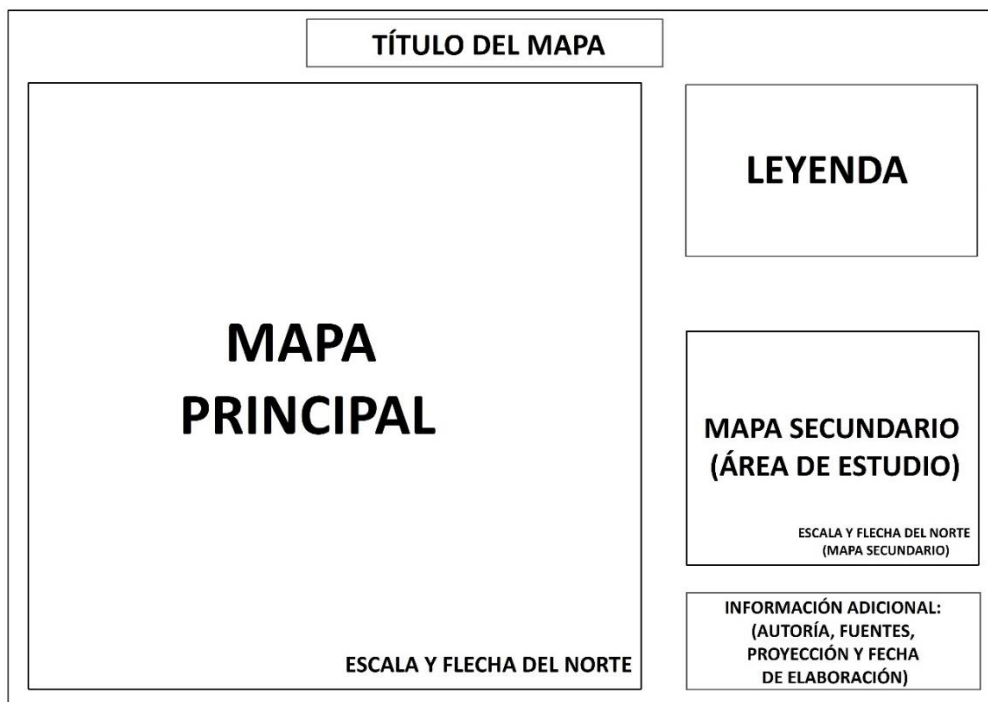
TÍTULO DEL MAPA

MAPA PRINCIPAL

ESCALA Y FLECHA DEL NORTE

LEYENDA

MAPA SECUNDARIO (ÁREA DE ESTUDIO)

ESCALA Y FLECHA DEL NORTE (MAPA SECUNDARIO)

INFORMACIÓN ADICIONAL: (AUTORÍA, FUENTES, PROYECCIÓN Y FECHA DE ELABORACIÓN)